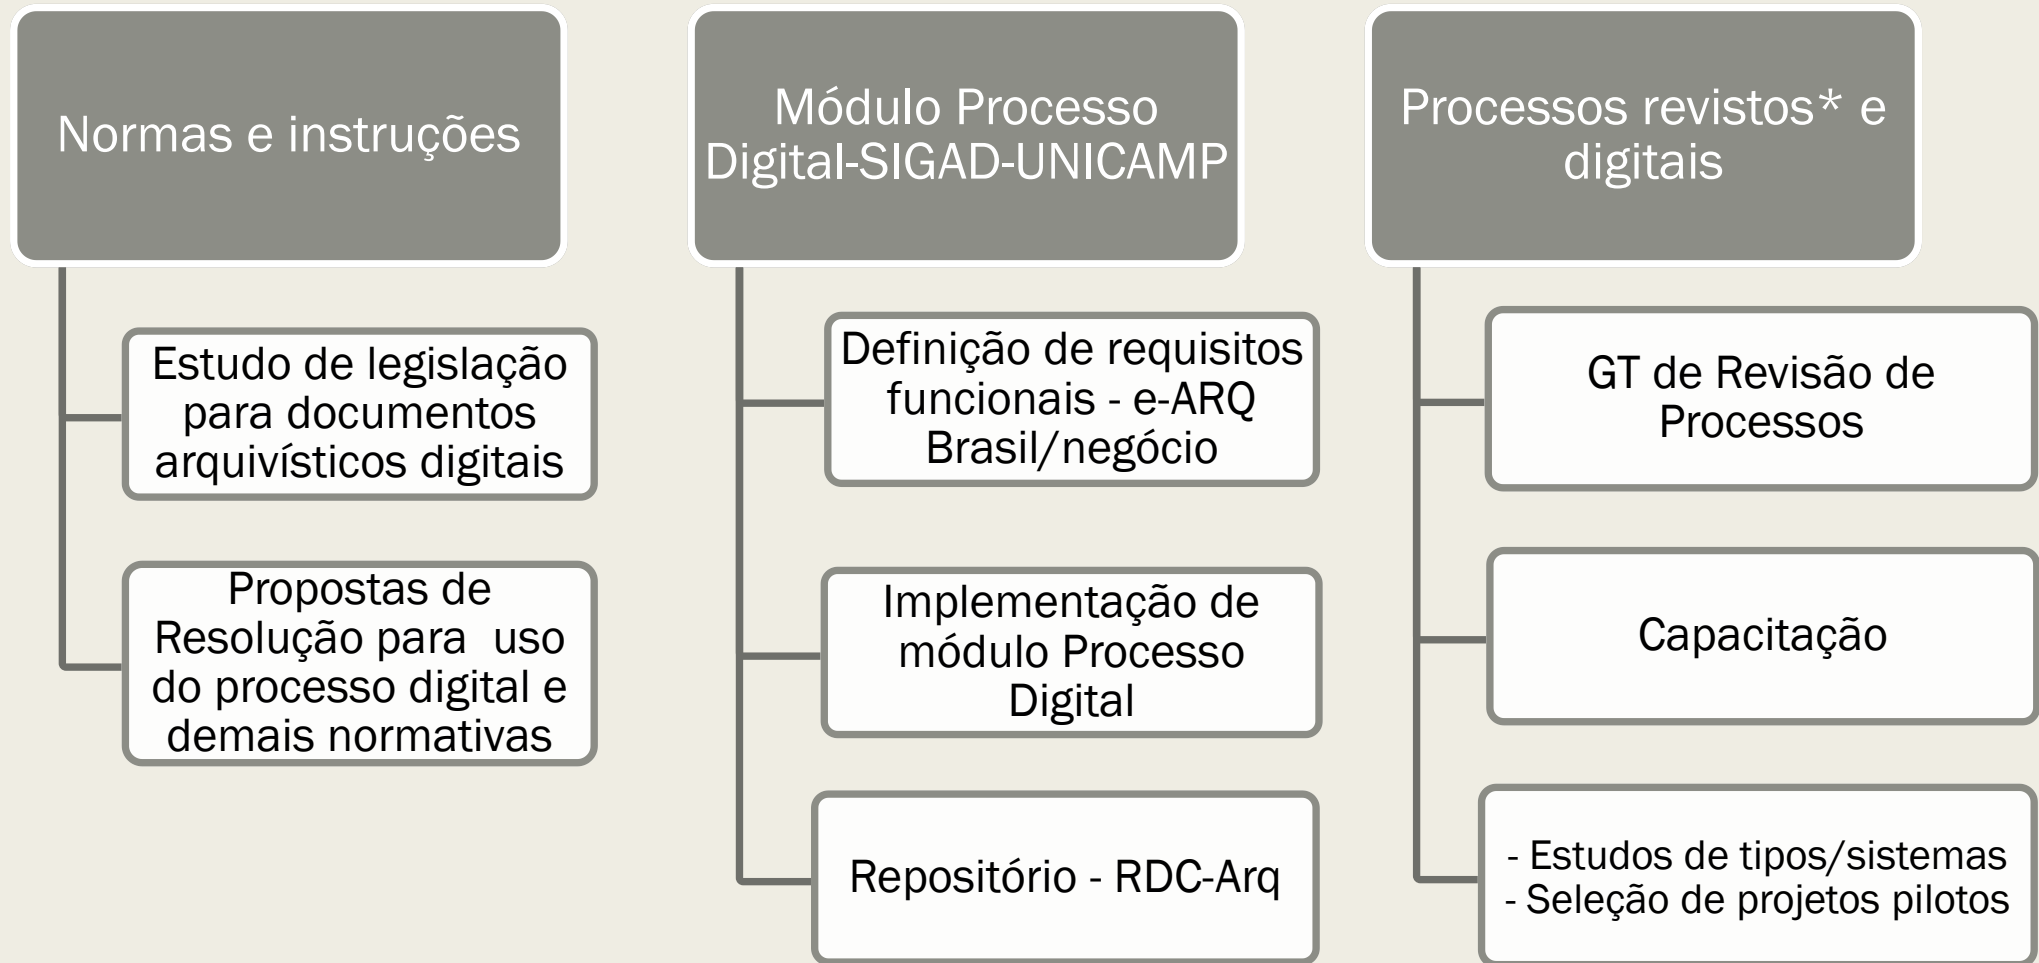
Normas e instruções

Estudo de legislação para documentos arquivísticos digitais

Propostas de Resolução para uso do processo digital e demais normativas

Módulo Processo Digital-SIGAD-UNICAMP

Definição de requisitos funcionais - e-ARQ Brasil/negócio

Implementação de módulo Processo Digital

Repositório - RDC-Arq

Processos revistos* e digitais

GT de Revisão de Processos

Capacitação

- Estudos de tipos/sistemas
- Seleção de projetos pilotos